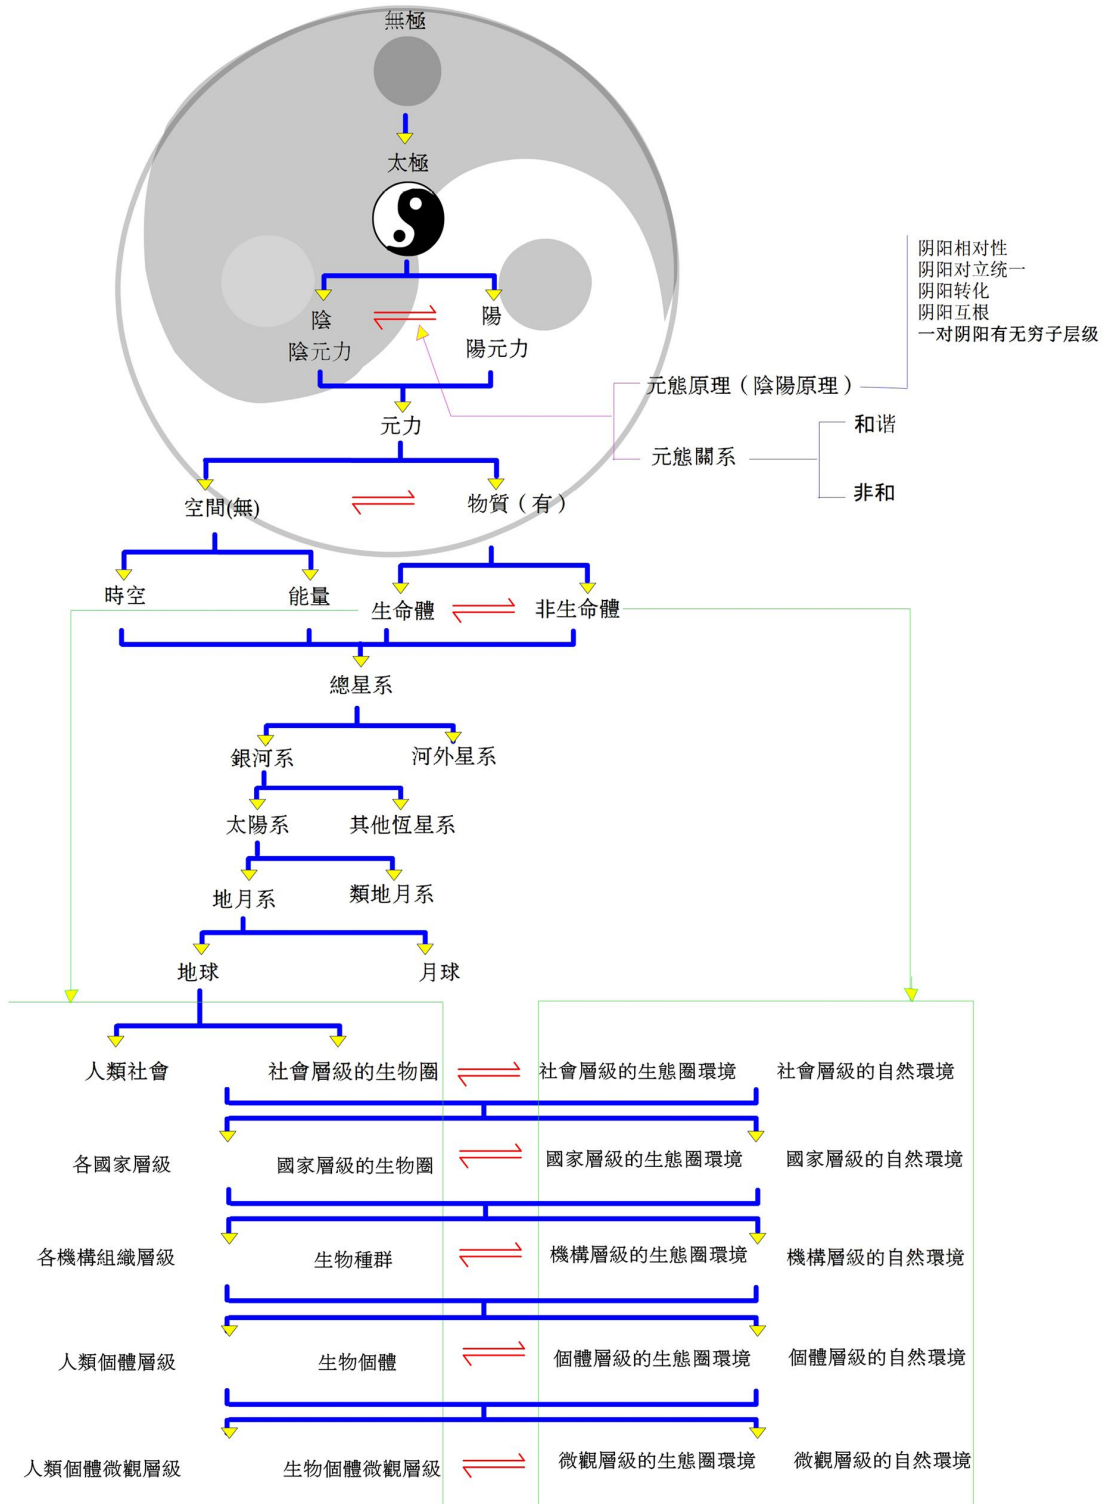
無極

太極

陰
陰元力

陽
陽元力

阴阳相对性
阴阳对立统一
阴阳转化
阴阳互根
一对阴阳有无穷子层级

元態原理（陰陽原理）

元力

元態關系

和谐

非和

空間(無)

物質（有）

時空

能量

生命體

非生命體

總星系

銀河系

河外星系

太陽系

其他恆星系

地月系

類地月系

地球

月球

人類社會

社會層級的生物圈

社會層級的生態圈環境

社會層級的自然環境

各國家層級

國家層級的生物圈

國家層級的生態圈環境

國家層級的自然環境

各機構組織層級

生物種群

機構層級的生態圈環境

機構層級的自然環境

人類個體層級

生物個體

個體層級的生態圈環境

個體層級的自然環境

人類個體微觀層級

生物個體微觀層級

微觀層級的生態圈環境

微觀層級的自然環境